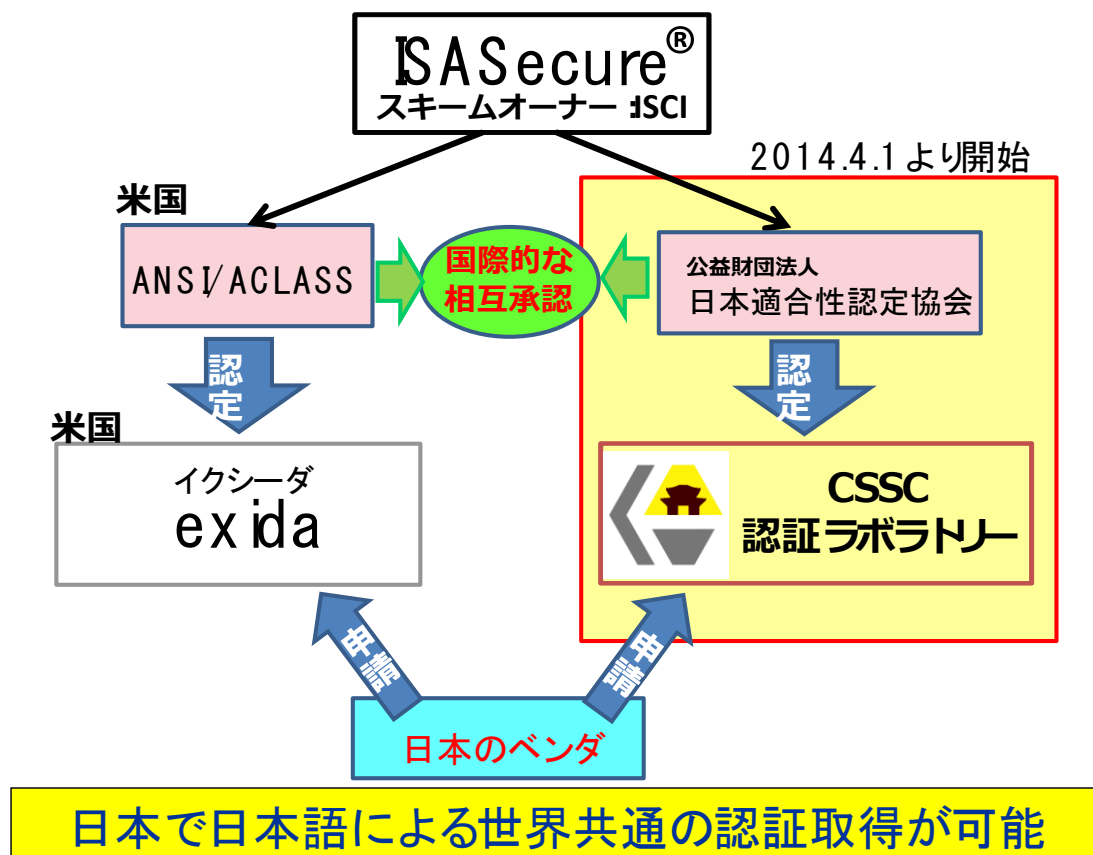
ISASecure®
スキームオーナー ISCI

2014.4.1より開始

米国
ANSI/ACLASS

国際的な相互承認

公益財団法人
日本適合性認定協会

認定

認定

米国
イクシーダ
exida

CSSC
認証ラボラトリー

申請

申請

日本のベンダ

日本で日本語による世界共通の認証取得が可能